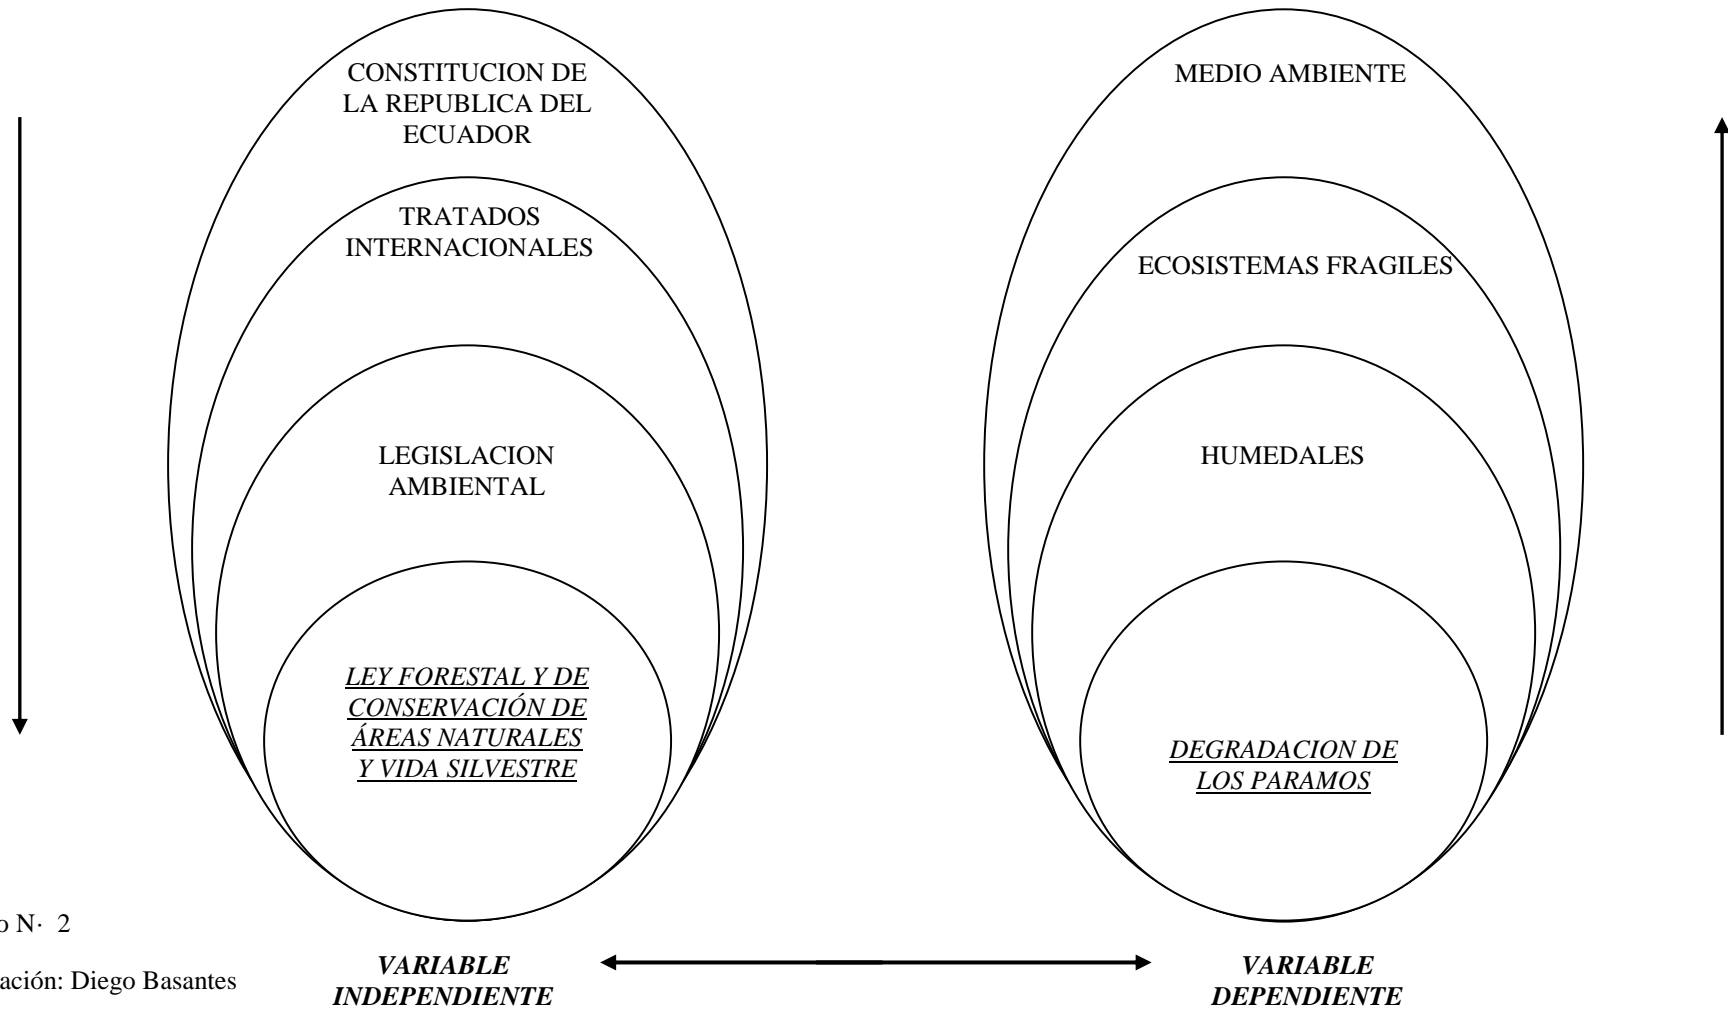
CONSTITUCION DE LA REPUBLICA DEL ECUADOR

TRATADOS INTERNACIONALES

LEGISLACION AMBIENTAL

*LEY FORESTAL Y DE CONSERVACIÓN DE ÁREAS NATURALES Y VIDA SILVESTRE*

MEDIO AMBIENTE

ECOSISTEMAS FRAGILES

HUMEDALES

*DEGRADACION DE LOS PARAMOS*

o N· 2

ación: Diego Basantes

***VARIABLE INDEPENDIENTE***

***VARIABLE DEPENDIENTE***